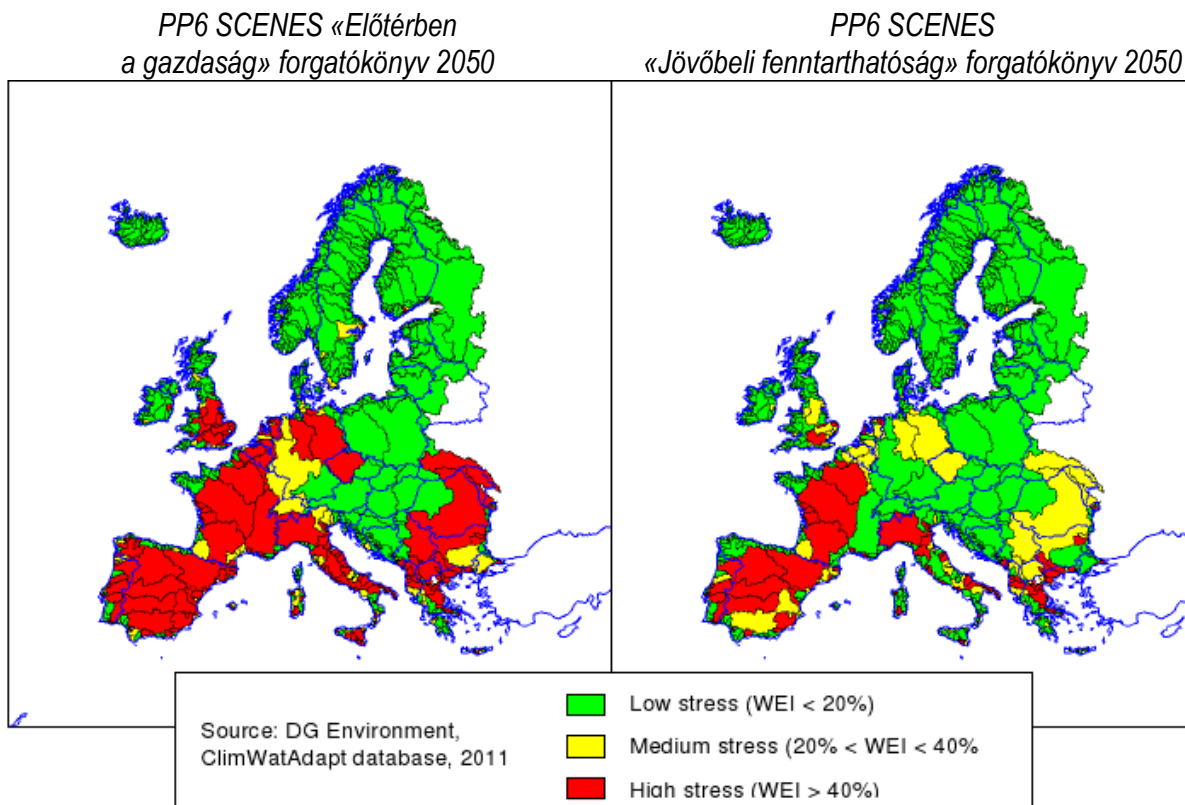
PP6 SCENES «Előtérben a gazdaság» forgatókönyv 2050

PP6 SCENES «Jövőbeli fenntarthatóság» forgatókönyv 2050

Source: DG Environment, ClimWatAdapt database, 2011

Low stress (WEI < 20%)

Medium stress (20% < WEI < 40%

High stress (WEI > 40%)